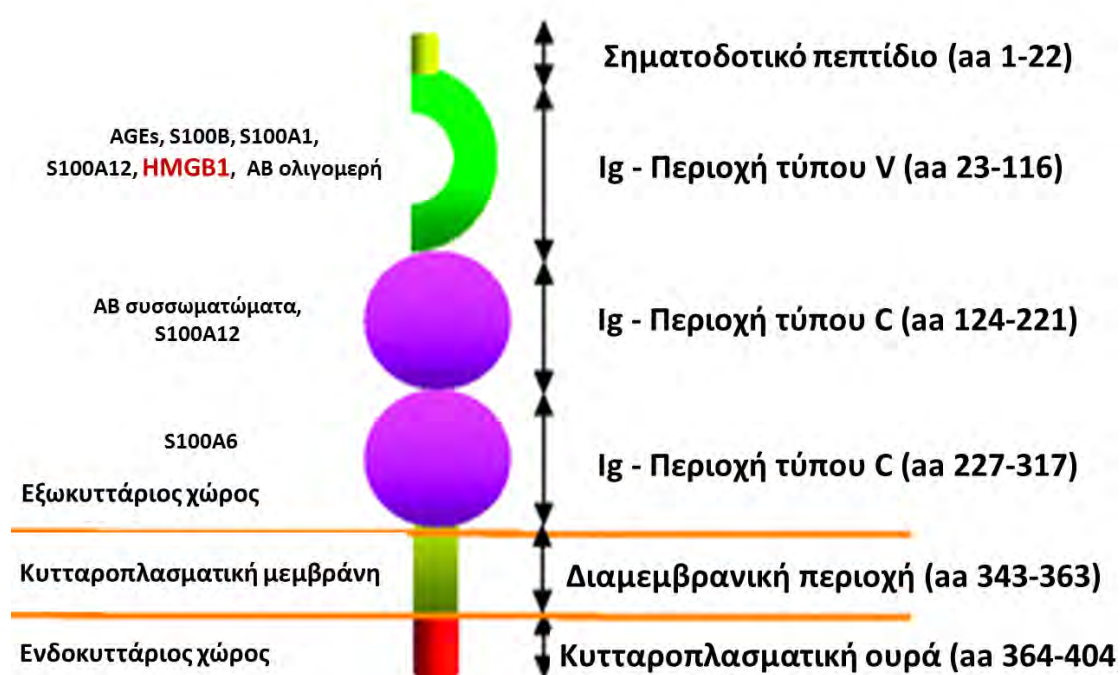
Σηματοδοτικό πεπτίδιο (αα 1-22)

AGEs, S100B, S100A1, S100A12, HMGB1, AB ολιγομερή

Ig - Περιοχή τύπου V (αα 23-116)

AB συσσωματώματα, S100A12

Ig - Περιοχή τύπου C (αα 124-221)

S100A6

Ig - Περιοχή τύπου C (αα 227-317)

Εξωκυττάριος χώρος

Κυτταροπλασματική μεμβράνη

Διαμεμβρανική περιοχή (αα 343-363)

Ενδοκυττάριος χώρος

Κυτταροπλασματική ουρά (αα 364-404